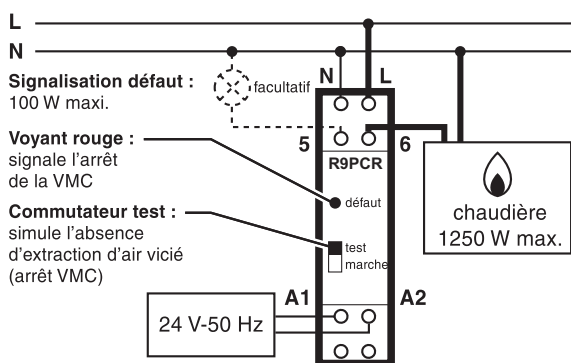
L

N

Signalisation défaut :
100 W maxi.

facultatif

N L

5 6

R9PCR

Voyant rouge :
signale l'arrêt
de la VMC

défaut

Commutateur test :
simule l'absence
d'extraction d'air vicié
(arrêt VMC)

test
marche

chaudière
1250 W max.

A1 A2

24 V-50 Hz